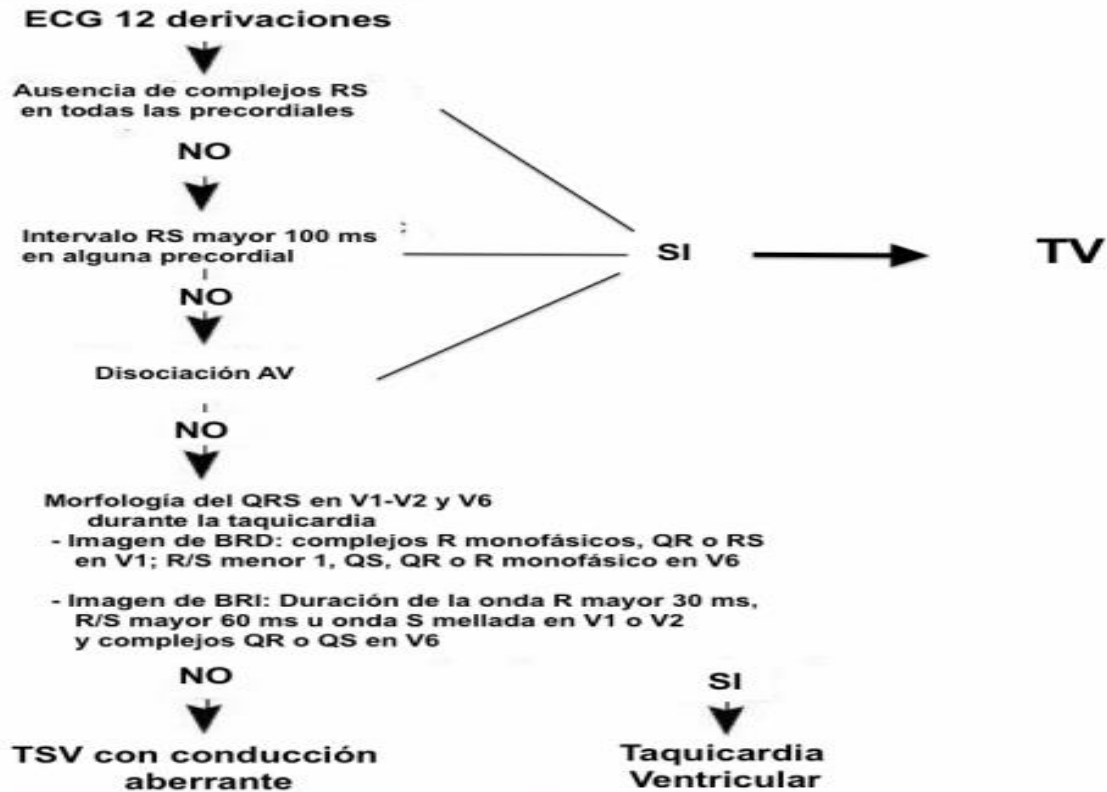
ECG 12 derivaciones

Ausencia de complejos RS en todas las precordiales

NO

Intervalo RS mayor 100 ms en alguna precordial

SI

TV

NO

Disociación AV

NO

Morfología del QRS en V1-V2 y V6 durante la taquicardia
- Imagen de BRD: complejos R monofásicos, QR o RS en V1; R/S menor 1, QS, QR o R monofásico en V6

- Imagen de BRI: Duración de la onda R mayor 30 ms, R/S mayor 60 ms u onda S mellada en V1 o V2 y complejos QR o QS en V6

NO

SI

TSV con conducción aberrante

Taquicardia Ventricular